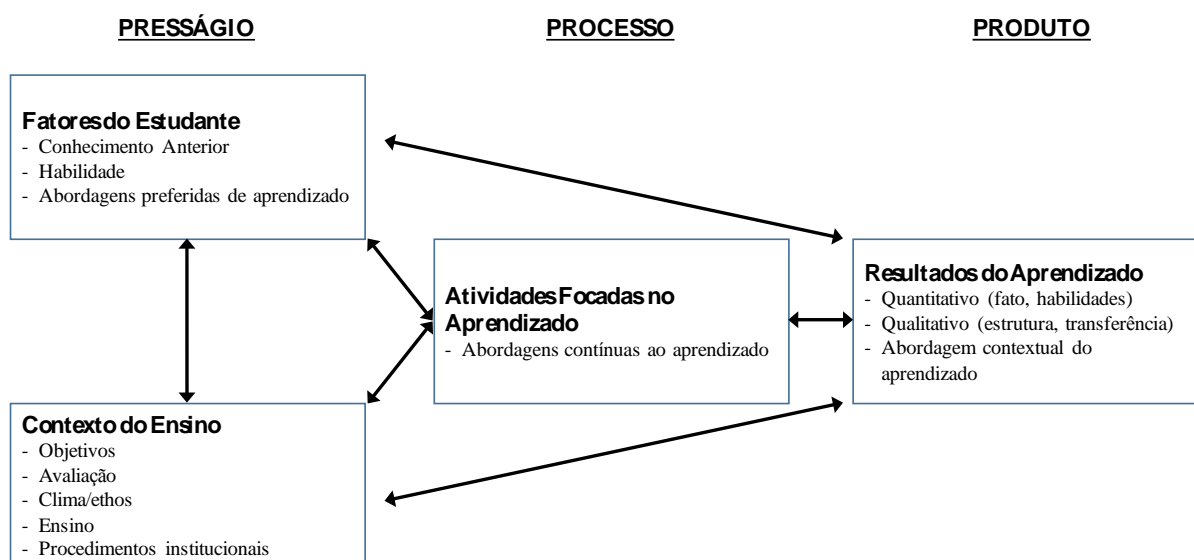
PRESSÁGIO

PROCESSO

PRODUTO

Fatoresdo Estudante
- Conhecimento Anterior
- Habilidade
- Abordagens preferidas de aprendizado

Contexto do Ensino
- Objetivos
- Avaliação
- Clima/ethos
- Ensino
- Procedimentos institucionais

Atividades Focadas no Aprendizado
- Abordagens contínuas ao aprendizado

Resultados do Aprendizado
- Quantitativo (fato, habilidades)
- Qualitativo (estrutura, transferência)
- Abordagem contextual do aprendizado